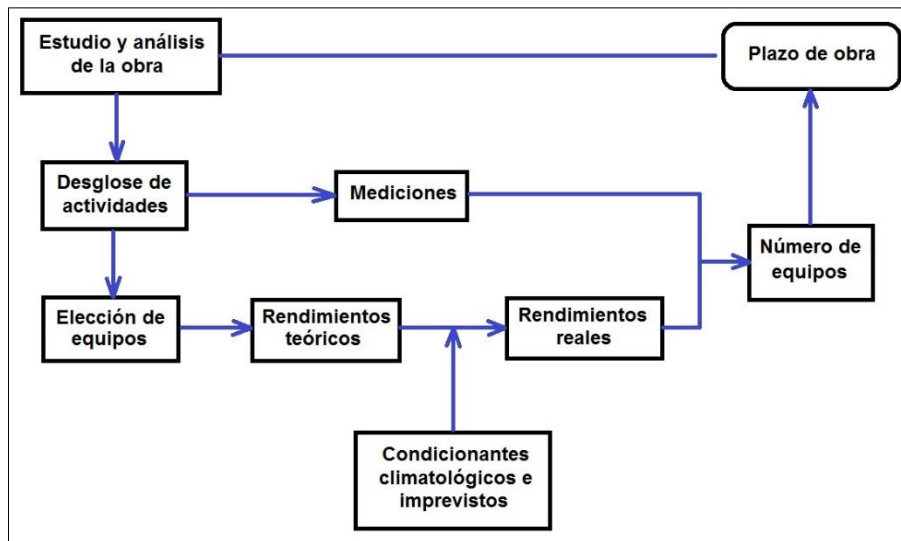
Estudio y análisis de la obra

Plazo de obra

Desglose de actividades

Mediciones

Número de equipos

Elección de equipos

Rendimientos teóricos

Rendimientos reales

Condicionantes climatológicos e imprevistos